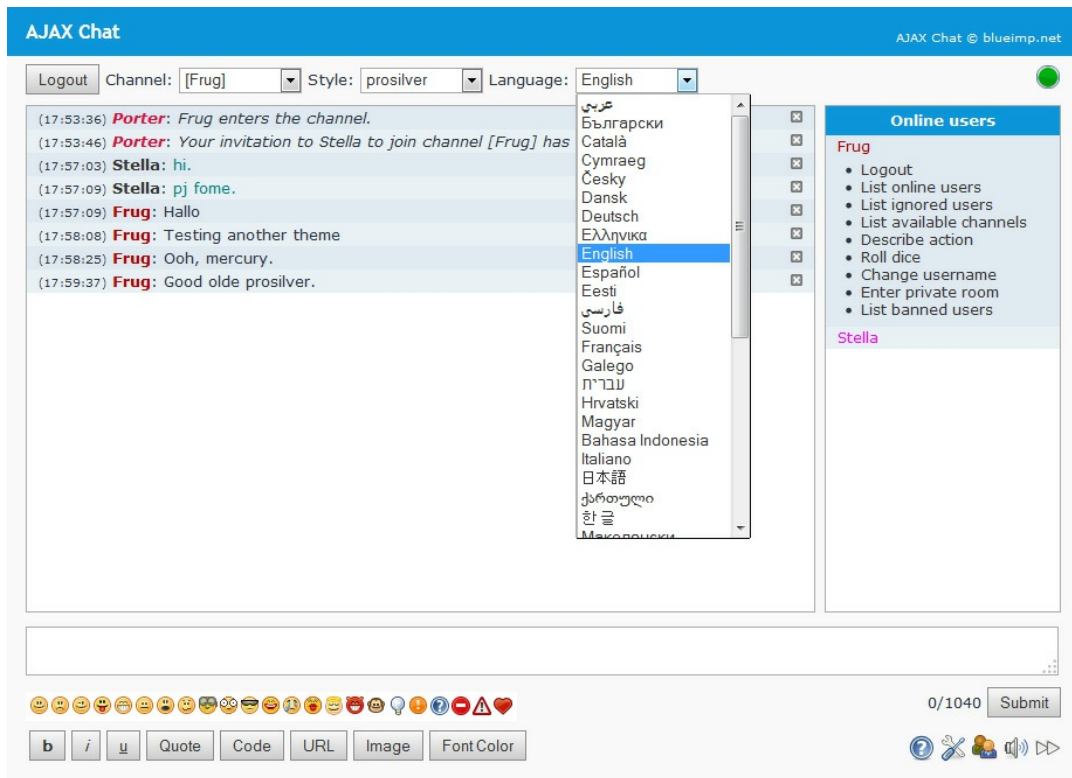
AJAX Chat

AJAX Chat © blueimp.net

Logout Channel: [Frug] Style: prosilver Language: English

(17:53:36) Porter: Frug enters the channel.
(17:53:46) Porter: Your invitation to Stella to join channel [Frug] has
(17:57:03) Stella: hi.
(17:57:09) Stella: pj fome.
(17:57:09) Frug: Hallo
(17:58:08) Frug: Testing another theme
(17:58:25) Frug: Ooh, mercury.
(17:59:37) Frug: Good olde prosilver.

عربي
Български
Català
Cymraeg
Česky
Dansk
Deutsch
Ελληνικα
English
Español
Eesti
فارسی
Suomi
Français
Galego
עברית
Hrvatski
Magyar
Bahasa Indonesia
Italiano
日本語
ქართული
한 글
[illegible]

Online users

Frug
• Logout
• List online users
• List ignored users
• List available channels
• Describe action
• Roll dice
• Change username
• Enter private room
• List banned users

Stella

0/1040 Submit

b i u Quote Code URL Image Font Color